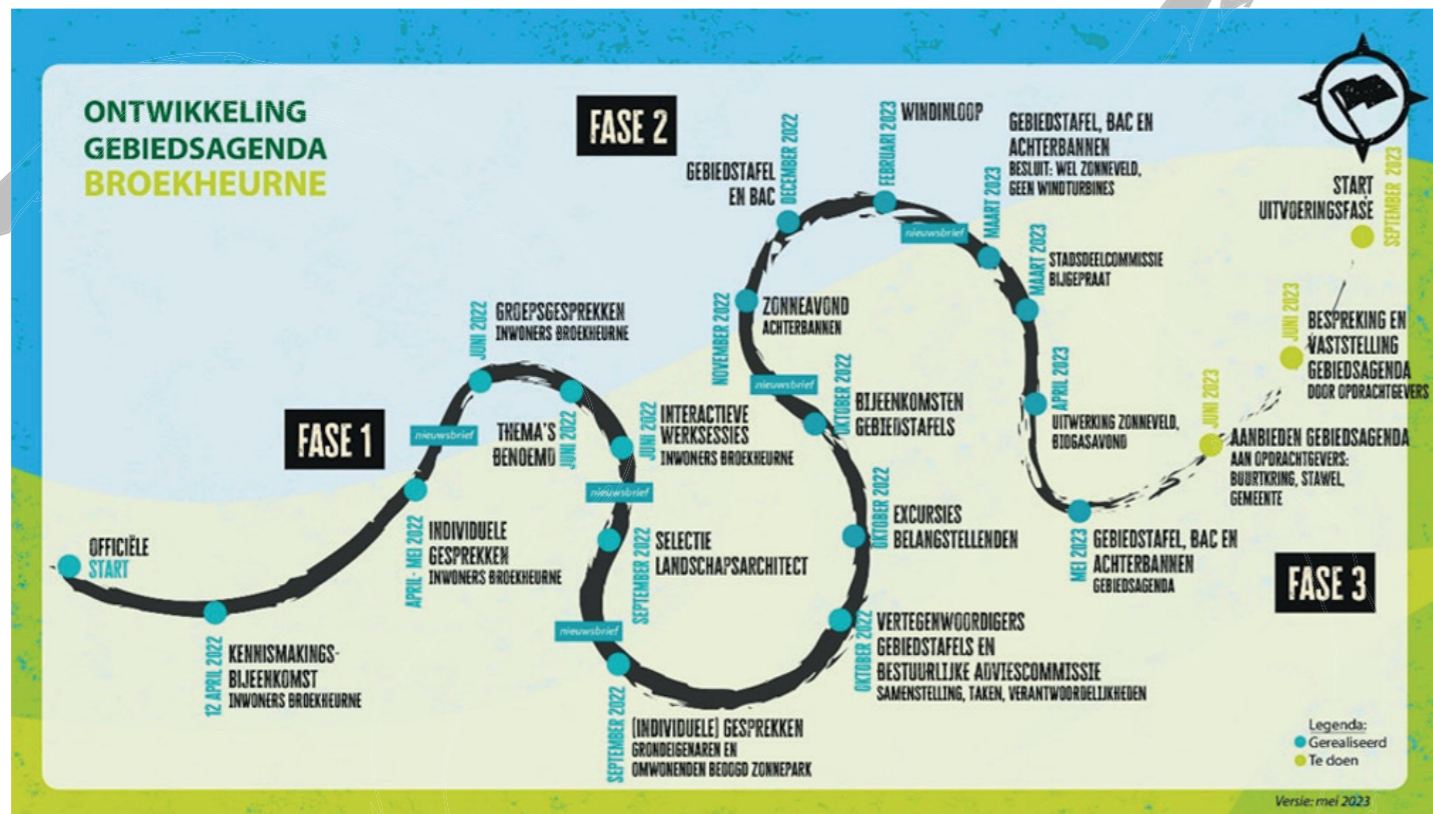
ONTWIKKELING
GEBIEDSAGENDA
BROEKHEURNE

FASE 1

OFFICIËLE START

12 APRIL 2022
KENNISMAKINGS-BIJEENKOMST
INWONERS BROEKHEURNE

APRIL - MEI 2022
INDIVIDUELE GESPREKKEN
INWONERS BROEKHEURNE

nieuwsbrief

JUNI 2022
GROEPSGESPREKKEN
INWONERS BROEKHEURNE

JUNI 2022
THEMA'S BENOEMD

JUNI 2022
INTERACTIEVE WERKSESSIES
INWONERS BROEKHEURNE

nieuwsbrief

SEPTEMBER 2022
SELECTIE LANDSCHAPSARCHITECT

nieuwsbrief

SEPTEMBER 2022
(INDIVIDUELE) GESPREKKEN
GRONDEIGENAREN EN OMWONENDEN BEOOGD ZONNEPARK

FASE 2

OKTOBER 2022
VERTEGENWOORDIGERS GEBIEDSTAFELS EN BESTUURLIJKE ADVIESCOMMISSIE
SAMENSTELLING, TAKEN, VERANTWOORDELIJKHEDEN

OKTOBER 2022
EXCURSIES BELANGSTELLENDEN

OKTOBER 2022
BIJEENKOMSTEN GEBIEDSTAFELS

nieuwsbrief

NOVEMBER 2022
ZONNEAVOND
ACHTERBANNEN

DECEMBER 2022
GEBIEDSTAFEL EN BAC

FEBRUARI 2023
WINDINLOOP

nieuwsbrief

MAART 2023
GEBIEDSTAFEL, BAC EN ACHTERBANNEN
BESLUIT: WEL ZONNEVELD, GEEN WINDTURBINES

MAART 2023
STADSDEELCOMMISSIE BIJGEPRAAT

APRIL 2023
UITWERKING ZONNEVELD, BIOGASAVOND

MEI 2023
GEBIEDSTAFEL, BAC EN ACHTERBANNEN
GEBIEDSAGENDA

FASE 3

JUNI 2023
AANBIEDEN GEBIEDSAGENDA
AAN OPDRACHTGEVERS: BUURTKRING, STAWEL, GEMEENTE

JUNI 2023
BESPREKING EN VASTSTELLING GEBIEDSAGENDA
DOOR OPDRACHTGEVERS

SEPTEMBER 2023
START UITVOERINGSFASE

Legenda:
Gerealiseerd
Te doen

Versie: mei 2023